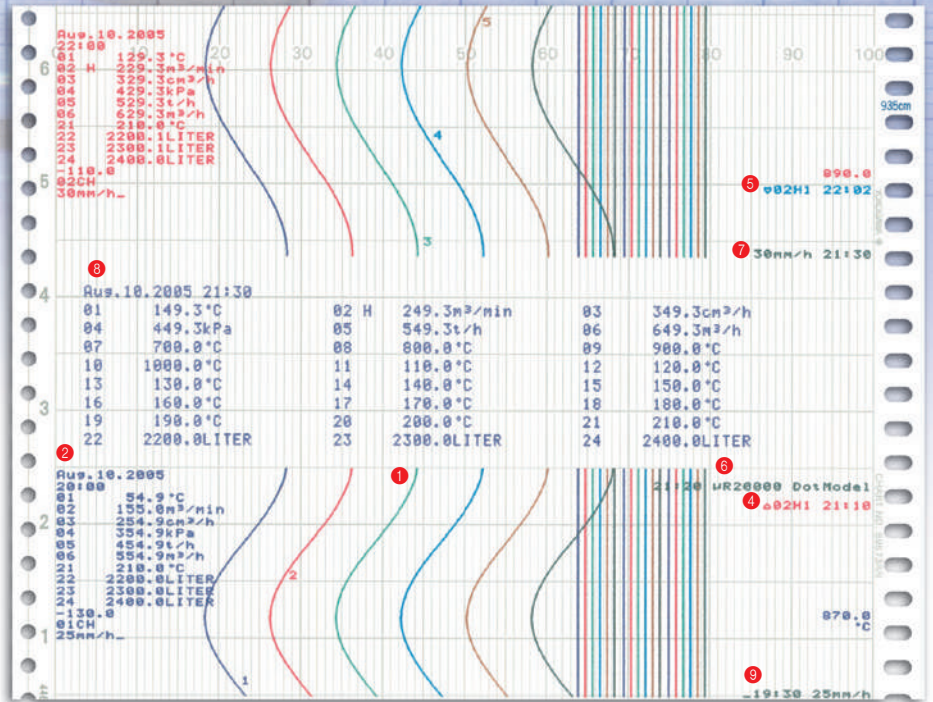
Aug.10.2005
22:00
01 129.3°C
02 H 229.3m³/min
03 329.3cm³/h
04 429.3kPa
05 529.3t/h
06 629.3m³/h
21 210.0°C
22 2200.1LITER
23 2300.1LITER
24 2400.0LITER
-110.0
02CH
30mm/h_

6
5
4
3
2
1

10 20 30 40 50 60 70 80 90 100

935cm

4
5
3

890.0
5 ▽02H1 22:02
7 30mm/h 21:30

8
Aug.10.2005 21:30

| 01 | 149.3°C | 02 H | 249.3m³/min | 03 | 349.3cm³/h |
|---|---|---|---|---|---|
| 04 | 449.3kPa | 05 | 549.3t/h | 06 | 649.3m³/h |
| 07 | 700.0°C | 08 | 800.0°C | 09 | 900.0°C |
| 10 | 1000.0°C | 11 | 110.0°C | 12 | 120.0°C |
| 13 | 130.0°C | 14 | 140.0°C | 15 | 150.0°C |
| 16 | 160.0°C | 17 | 170.0°C | 18 | 180.0°C |
| 19 | 190.0°C | 20 | 200.0°C | 21 | 210.0°C |
| 22 | 2200.0LITER | 23 | 2300.0LITER | 24 | 2400.0LITER |

2
Aug.10.2005
20:00
01 54.9°C
02 155.0m³/min
03 254.9cm³/h
04 354.9kPa
05 454.9t/h
06 554.9m³/h
21 210.0°C
22 2200.0LITER
23 2300.0LITER
24 2400.0LITER
-130.0
01CH
25mm/h_

1
6
21:20 μR20000 DotModel
4 △02H1 21:10

2

870.0
°C

1

9
_19:30 25mm/h